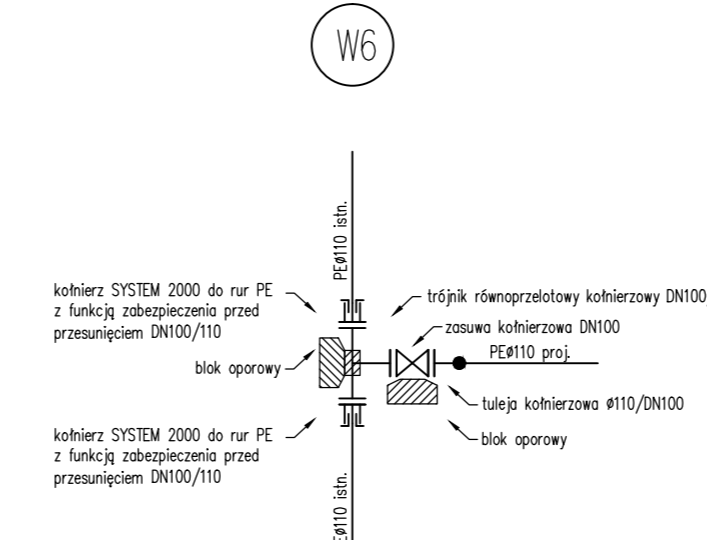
W6

PEø110 istn.

kołnierz SYSTEM 2000 do rur PE z funkcją zabezpieczenia przed przesunięciem DN100/110

trójnik równoprzelotowy kołnierzowy DN100

zasuwa kołnierzowa DN100

PEø110 proj.

blok oporowy

tuleja kołnierzowa ø110/DN100

blok oporowy

kołnierz SYSTEM 2000 do rur PE z funkcją zabezpieczenia przed przesunięciem DN100/110

Eø110 istn.